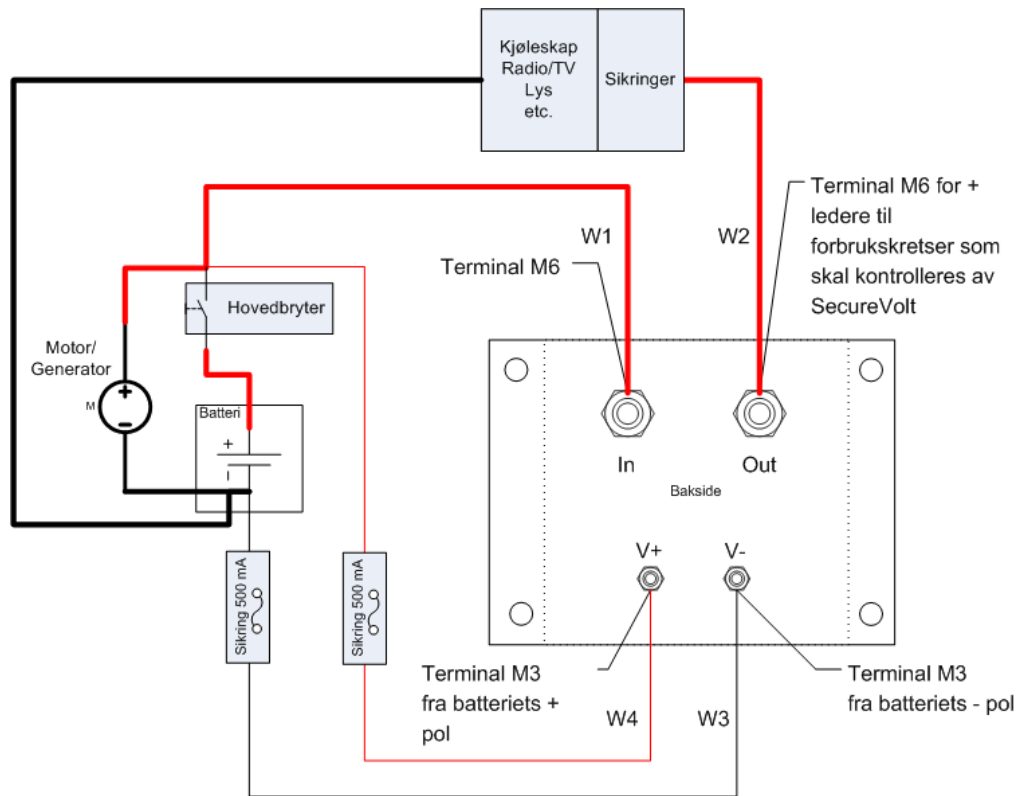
Kjøleskap
Radio/TV
Lys
etc.

Sikringer

Terminal M6 for + ledere til forbrukskretser som skal kontrolleres av SecureVolt

W1

W2

Terminal M6

Hovedbryter

Motor/
Generator

M

+

-

Batteri

+

-

In

Out

Bakside

V+

V-

Sikring 500 mA

Sikring 500 mA

Terminal M3
fra batteriets +
pol

W4

W3

Terminal M3
fra batteriets - pol